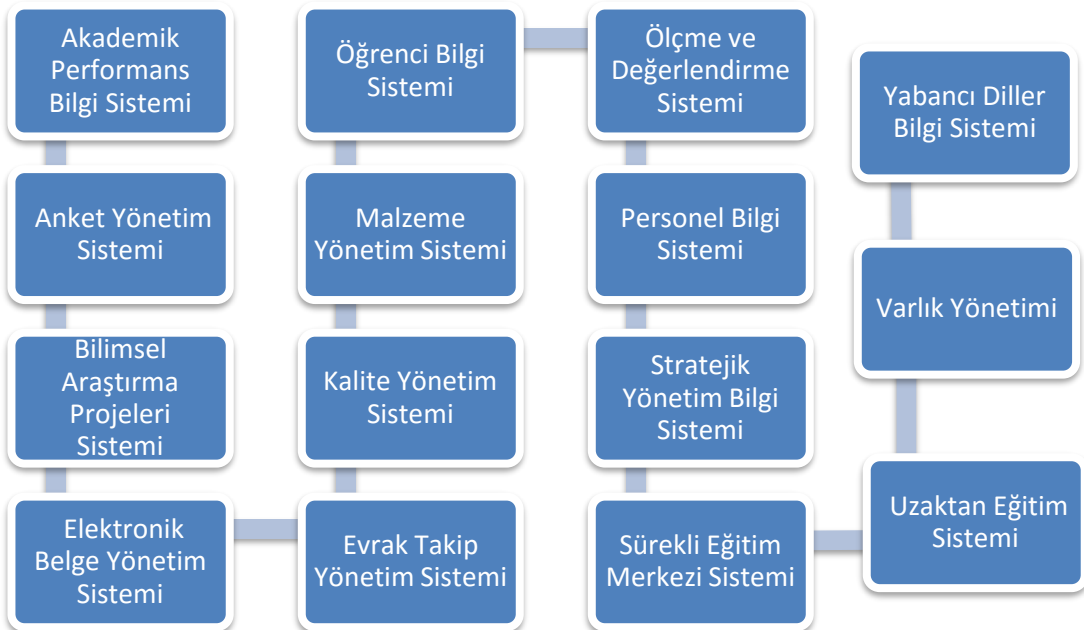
Akademik Performans Bilgi Sistemi

Anket Yönetim Sistemi

Bilimsel Araştırma Projeleri Sistemi

Elektronik Belge Yönetim Sistemi

Evrak Takip Yönetim Sistemi

Kalite Yönetim Sistemi

Malzeme Yönetim Sistemi

Öğrenci Bilgi Sistemi

Ölçme ve Değerlendirme Sistemi

Personel Bilgi Sistemi

Stratejik Yönetim Bilgi Sistemi

Sürekli Eğitim Merkezi Sistemi

Uzaktan Eğitim Sistemi

Varlık Yönetimi

Yabancı Diller Bilgi Sistemi